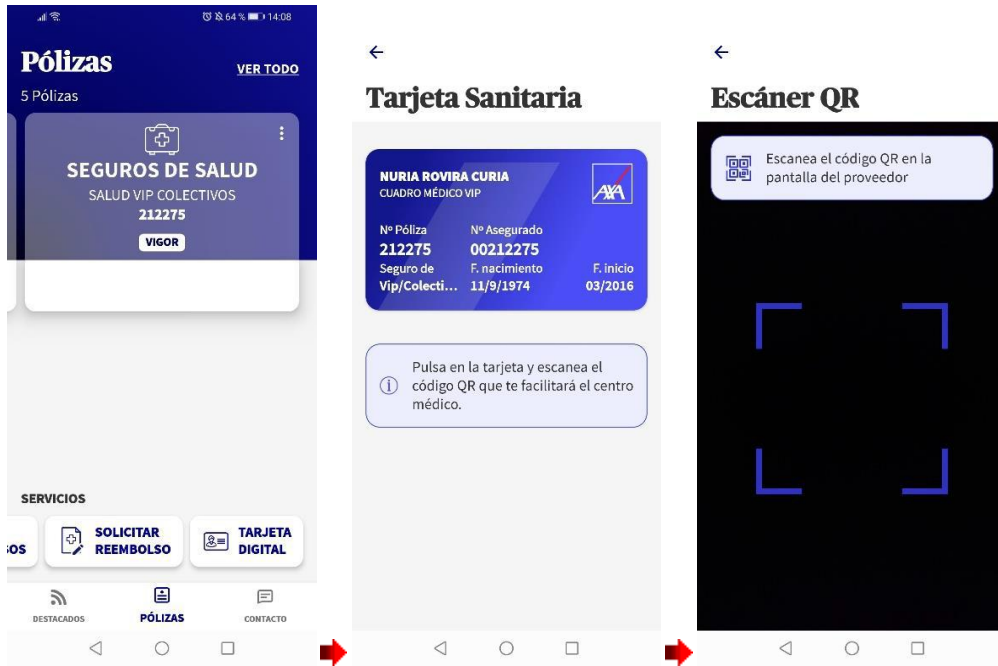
64 % 14:08

Pólizas
VER TODO
5 Pólizas

SEGUROS DE SALUD
SALUD VIP COLECTIVOS
212275
VIGOR

SERVICIOS
OS
SOLICITAR REEMBOLSO
TARJETA DIGITAL

DESTACADOS
PÓLIZAS
CONTACTO

←
Tarjeta Sanitaria

NURIA ROVIRA CURIA
CUADRO MÉDICO VIP
AXA
Nº Póliza
212275
Nº Asegurado
00212275
Seguro de
Vip/Colecti...
F. nacimiento
11/9/1974
F. inicio
03/2016

Pulsa en la tarjeta y escanea el código QR que te facilitará el centro médico.

←
Escáner QR

Escanea el código QR en la pantalla del proveedor